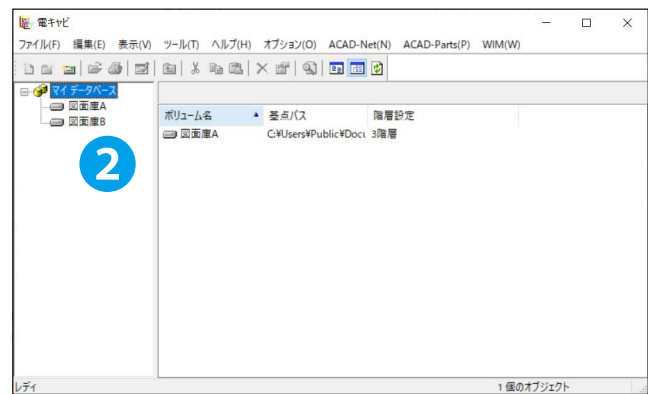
電キャビ

ファイル(F) 編集(E) 表示(V) ツール(T) ヘルプ(H) オプション(O) ACAD-Net(N) ACAD-Parts(P) WIM(W)

マイ データベース
図面庫A
図面庫B

2

| ボリューム名 | 基点パス | 階層設定 |
|---|---|---|
| 図面庫A | C:¥Users¥Public¥Docu | 3階層 |

レディ

1 個のオブジェクト